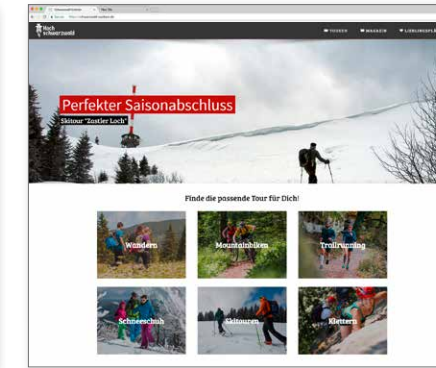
Hoch schwarzwald

TOUREN MAGAZIN LIEBLINGSPL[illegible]

Perfekter Saisonabschluss

Skitour "Zastler Loch"

Finde die passende Tour für Dich!

Wandern

Mountainbiken

Trailrunning

Schneeschuh

Skitouren

Klettern